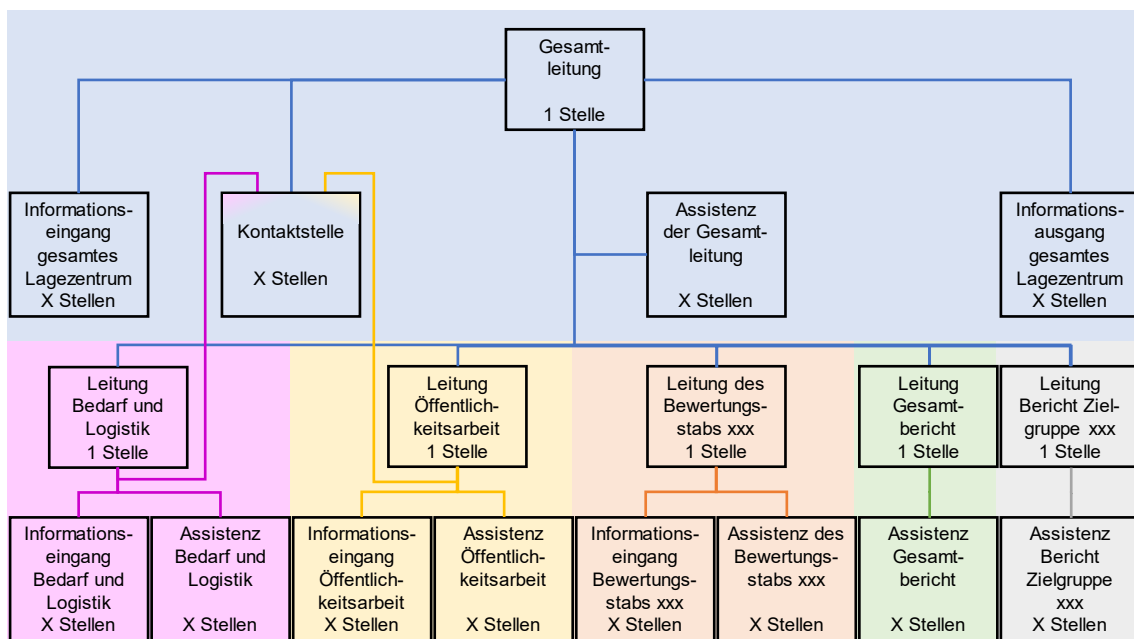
Gesamtleitung

1 Stelle

Informationseingang gesamtes Lagezentrum
X Stellen

Kontaktstelle

X Stellen

Assistenz der Gesamtleitung

X Stellen

Informationsausgang gesamtes Lagezentrum
X Stellen

Leitung Bedarf und Logistik
1 Stelle

Leitung Öffentlichkeitsarbeit
1 Stelle

Leitung des Bewertungsstabs xxx
1 Stelle

Leitung Gesamtbericht
1 Stelle

Leitung Bericht Zielgruppe xxx
1 Stelle

Informationseingang Bedarf und Logistik
X Stellen

Assistenz Bedarf und Logistik

X Stellen

Informationseingang Öffentlichkeitsarbeit
X Stellen

Assistenz Öffentlichkeitsarbeit

X Stellen

Informationseingang Bewertungsstabs xxx
X Stellen

Assistenz des Bewertungsstabs xxx

X Stellen

Assistenz Gesamtbericht

X Stellen

Assistenz Bericht Zielgruppe xxx
X Stellen